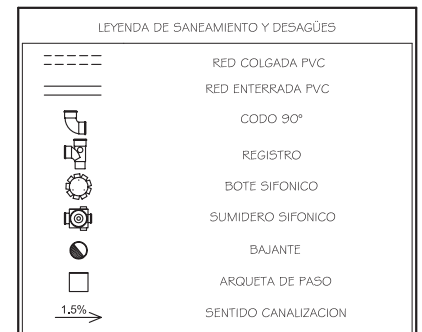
LEYENDA DE SANEAMIENTO Y DESAGÜES

| | |
|---|---|
| | RED COLGADA PVC |
| | RED ENTERRADA PVC |
| | CODO 90° |
| | REGISTRO |
| | BOTE SIFONICO |
| | SUMIDERO SIFONICO |
| | BAJANTE |
| | ARQUETA DE PASO |
| 1.5% | SENTIDO CANALIZACION |